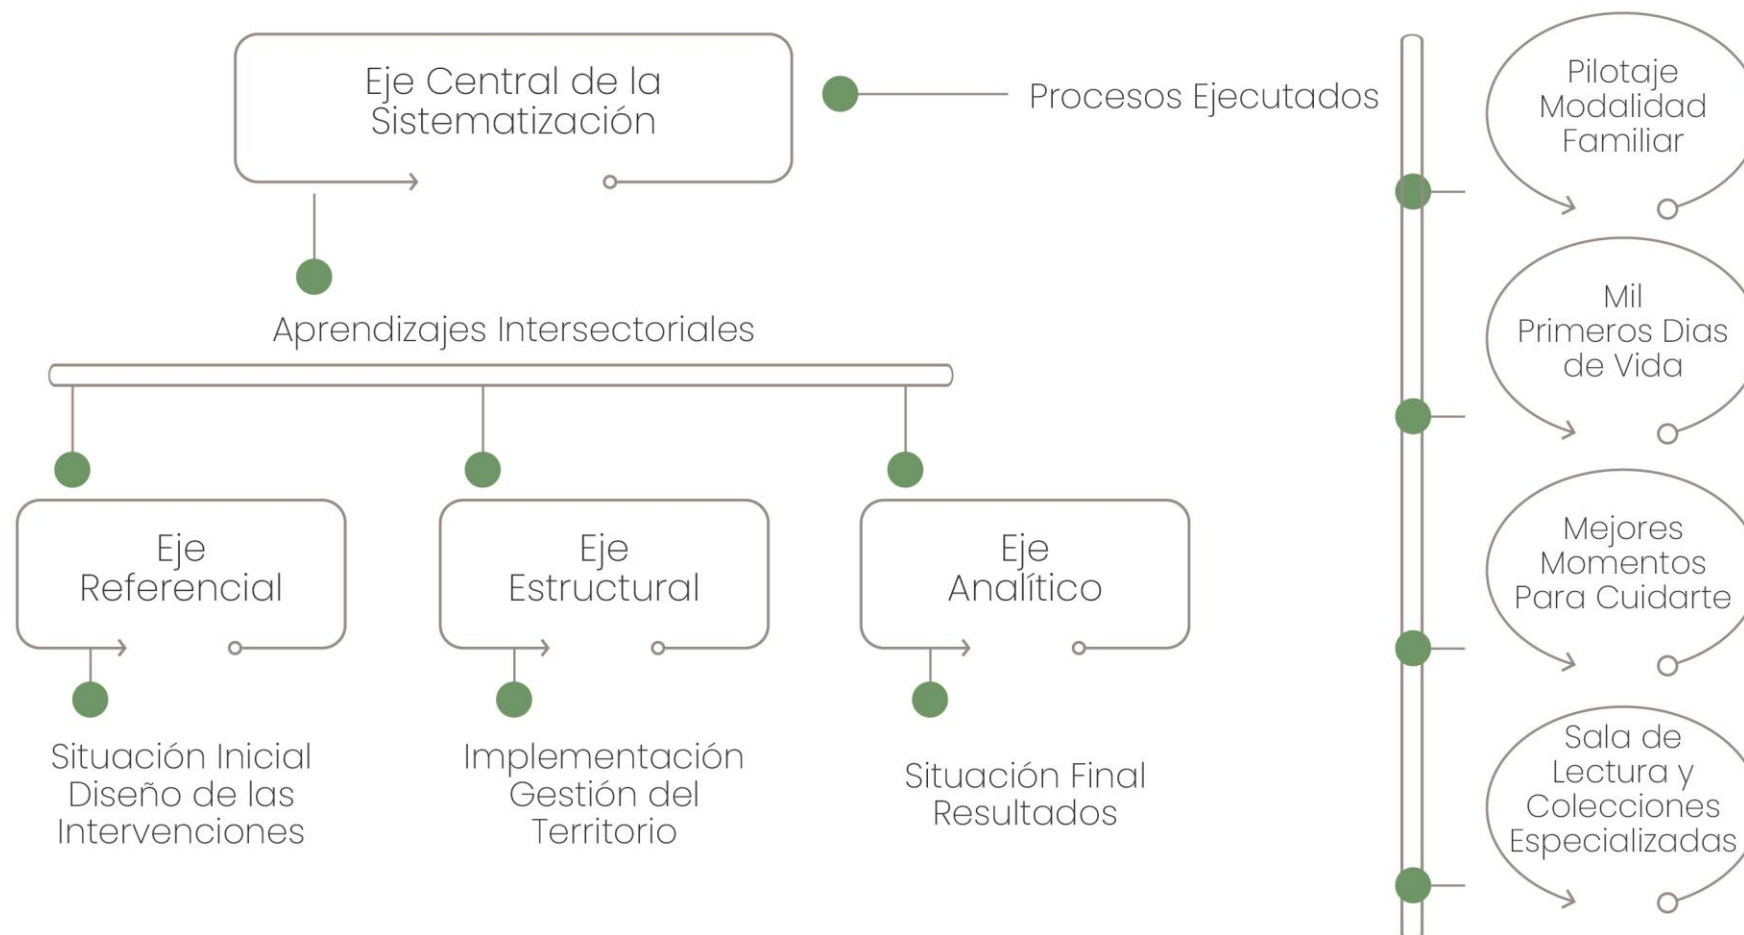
Eje Central de la Sistematización

Procesos Ejecutados

Aprendizajes Intersectoriales

Eje Referencial

Eje Estructural

Eje Analítico

Situación Inicial Diseño de las Intervenciones

Implementación Gestión del Territorio

Situación Final Resultados

Pilotaje Modalidad Familiar

Mil Primeros Dias de Vida

Mejores Momentos Para Cuidarte

Sala de Lectura y Colecciones Especializadas